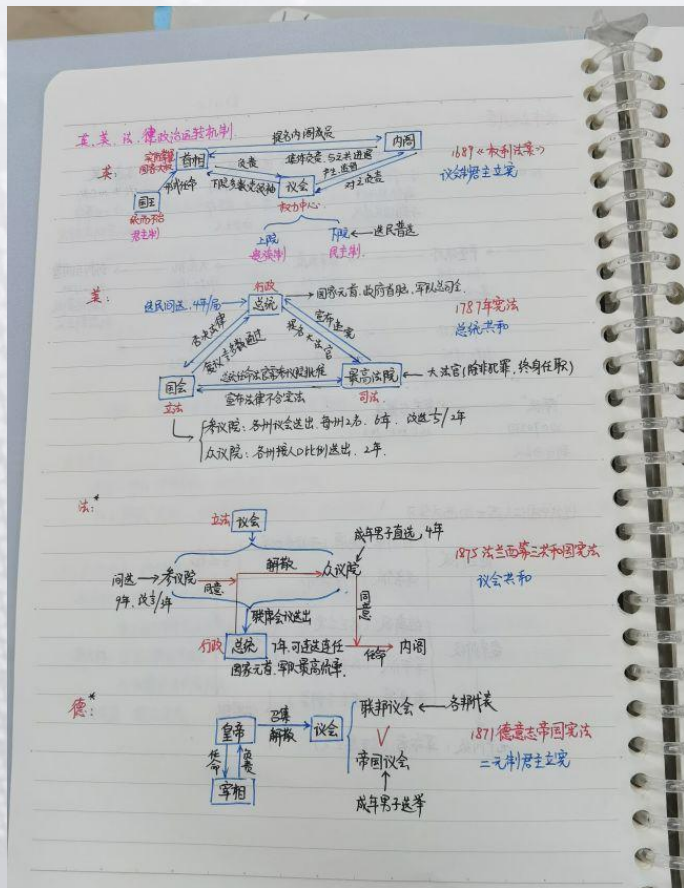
英、美、法、德政治运转机制

英:

首相

内阁

提名内阁成员

实际掌握国家大权

任命

负责

集体负责,与议会共进退

对下院负责

下院多数党领袖

议会

权力中心

国王

统而不治

君主制

上院

贵族制

下院

民主制

选民普选

1689《权利法案》

议会制君主立宪

美:

选民间选,4年/届

总统

行政

国家元首、政府首脑、军队总司令

1787年宪法

总统共和

否决法律

总统可否决法律

提名大法官

宣布违宪

法案须经两院通过

国会

立法

弹劾总统,任命须参议院批准

宣布法律不合宪法

最高法院

司法

大法官(除非犯罪,终身任职)

参议院:各州议会选出,每州2名,6年,改选$\frac{1}{3}$/2年

众议院:各州按人口比例选出,2年

法:

立法

议会

成年男子直选 4年

1875法兰西第三共和国宪法

议会共和

间选

参议院

9年,改选$\frac{1}{3}$/3年

同意

解散

众议院

联席会议选出

同意

行政

总统

7年,可连选连任

国家元首,军队最高统帅

任命

内阁

德:

皇帝

召集

解散

议会

联邦议会

各邦代表

帝国议会

成年男子选举

任命

负责

宰相

1871德意志帝国宪法

二元制君主立宪